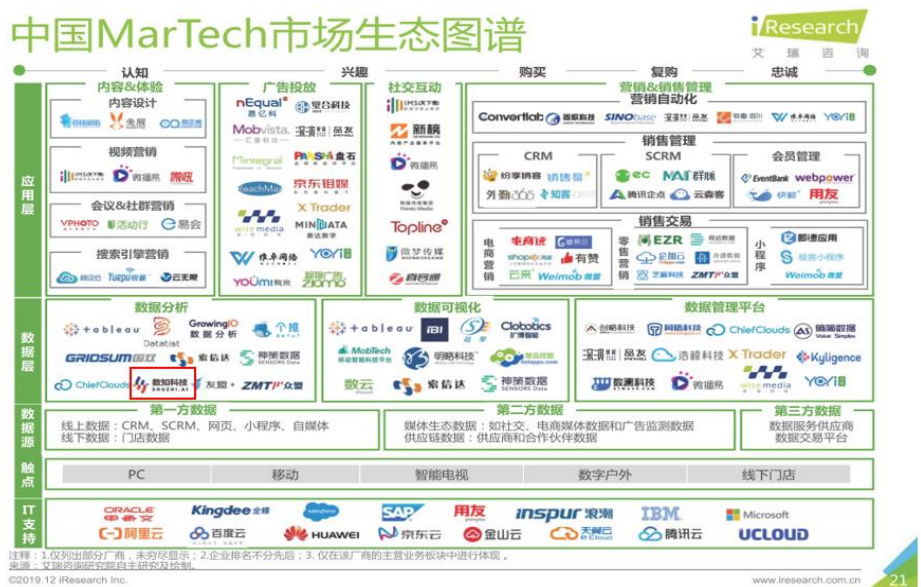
中国MarTech市场生态图谱

iResearch 艾瑞咨询

认知 兴趣 购买 复购 忠诚

应用层

内容&体验
内容设计
创客贴 兔展 MAKA
视频营销
微播易 熊猫
会议&社群营销
VPHOTO 活动行 易会
搜索引擎营销
微企点 Tuopu拓普 云无限

广告投放
nEqual 恩亿科 舜飞科技
Mobvista 汇量科技 深演 品友
Mintegral PARSA 盘石
ReachMax 京东钼媒
X Trader
wisemedia MINDATA 秒针
YOYI
YOUMI 有米 ZIGMO

社交互动
IMS天下秀
新榜
微播易
Panda Media
Topline
微梦传媒
百度

营销&销售管理
营销自动化
Convertlab 致趣科技 SINObase 深演 品友 WeChat 微盟 YOYI
销售管理
CRM
纷享销客 销售易 外勤365 知客
SCRM
EC MAI 群脉 腾讯企点 云客客
会员管理
EventBank webpower 快鲸 用友
销售交易
电商营销
有赞 Weimob 微盟
零售营销
EZR 企加云 ZMT众盟
小程序
即速应用 小程序 Weimob 微盟

数据层

数据分析
tableau GrowingIO 数据分析 个推 Datatist
GRIDSUM 国双 索信达 神策数据
ChiefClouds 数知科技 SHUZHI.AI 友盟+ ZMT众盟

数据可视化
tableau IBI Clobotics 扩博智能
MobTech 明略科技
数云 索信达 神策数据

数据管理平台
创略科技 网易科技 ChiefClouds 易数数据
深演 品友 浩鲸科技 X Trader Kyligence
微播易 wisemedia YOYI

数据源

第一方数据
线上数据：CRM、SCRM、网页、小程序、自媒体
线下数据：门店数据

第二方数据
媒体生态数据：如社交、电商媒体数据和广告监测数据
供应链数据：供应商和合作伙伴数据

第三方数据
数据服务供应商
数据交易平台

触点
PC 移动 智能电视 数字户外 线下门店

IT支持
ORACLE 甲骨文 Kingdee 金蝶 salesforce SAP 用友 inspur 浪潮 IBM Microsoft
阿里云 百度云 HUAWEI 京东云 金山云 天翼云 腾讯云 UCLOUD

注释：1.仅列出部分厂商，未穷尽显示；2.企业排名不分先后；3. 仅在该厂商的主营业务板块中进行体现。
来源：艾瑞咨询研究院自主研究及绘制。
©2019.12 iResearch Inc. www.iresearch.com.cn 21